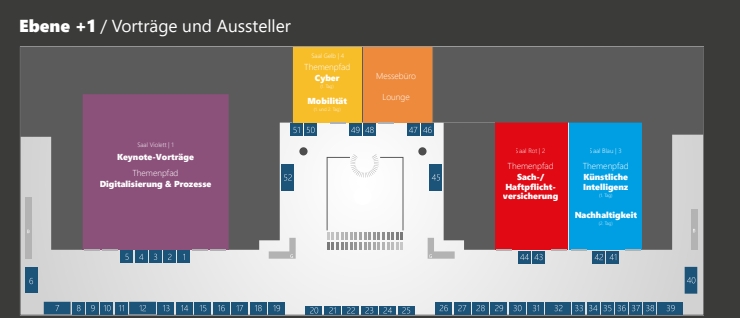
Ebene +1 / Vorträge und Aussteller

Saal Gelb | 4
Themenpfad
Cyber
(1. Tag)
Mobilität
(2. Tag)

Messebüro
Lounge

Saal Violett | 1
Keynote-Vorträge
Themenpfad
Digitalisierung & Prozesse

Saal Rot | 2
Themenpfad
Sach-/Haftpflichtversicherung

Saal Blau | 3
Themenpfad
Künstliche Intelligenz
(1. Tag)
Nachhaltigkeit
(2. Tag)

51 50 49 48 47 46
52 45
5 4 3 2 1
44 43 42 41
6 40
7 8 9 10 11 12 13 14 15 16 17 18 19 20 21 22 23 24 25 26 27 28 29 30 31 32 33 34 35 36 37 38 39